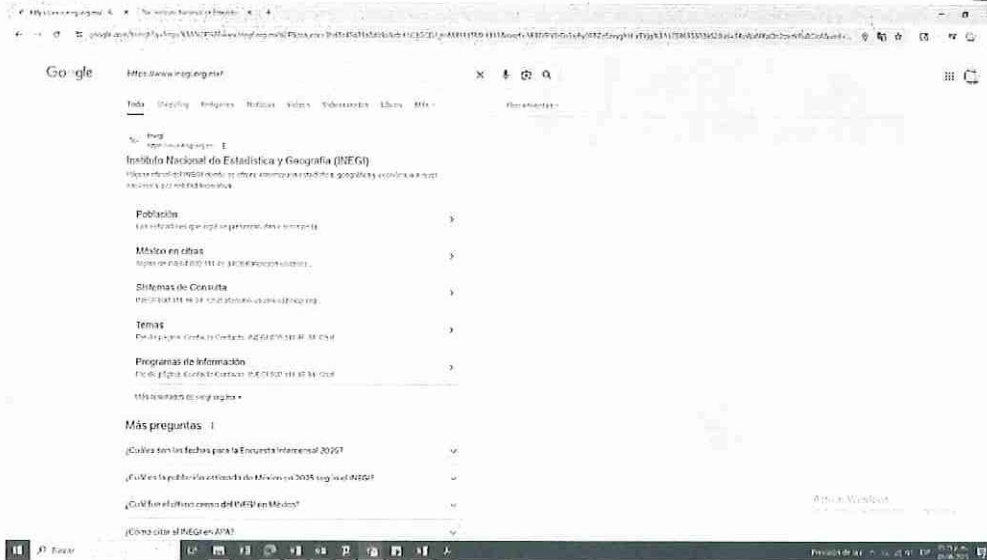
Google

https://www.inegi.org.mx/

Todo Shopping Imágenes Noticias Videos Videos cortos Libros Más Herramientas

Inegi
https://www.inegi.org.mx

Instituto Nacional de Estadística y Geografía (INEGI)

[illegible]

Población
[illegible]

México en cifras
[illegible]

Sistemas de Consulta
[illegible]

Temas
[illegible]

Programas de Información
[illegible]

Más resultados de inegi.org.mx

Más preguntas

¿Cuáles son las fechas para la Encuesta Intercensal 2025?

¿Cuál es la población estimada de México en 2025 según el INEGI?

¿Cuál fue el último censo del INEGI en México?

¿Cómo citar al INEGI en APA?

Activar Windows

Buscar